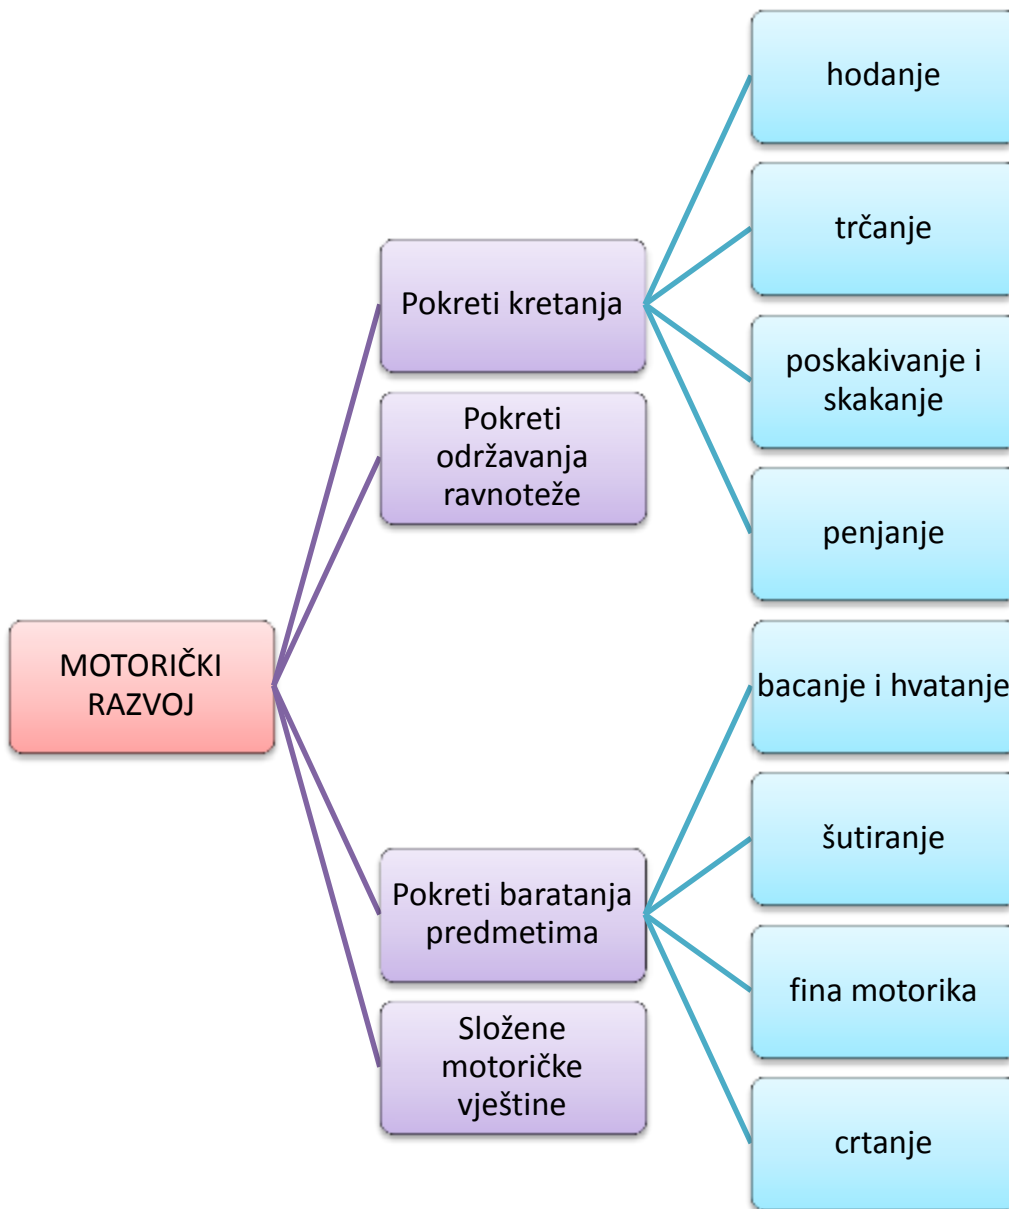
MOTORIČKI RAZVOJ

Pokreti kretanja

hodanje

trčanje

poskakivanje i skakanje

penjanje

Pokreti održavanja ravnoteže

Pokreti baratanja predmetima

bacanje i hvatanje

šutiranje

fina motorika

crtanje

Složene motoričke vještine